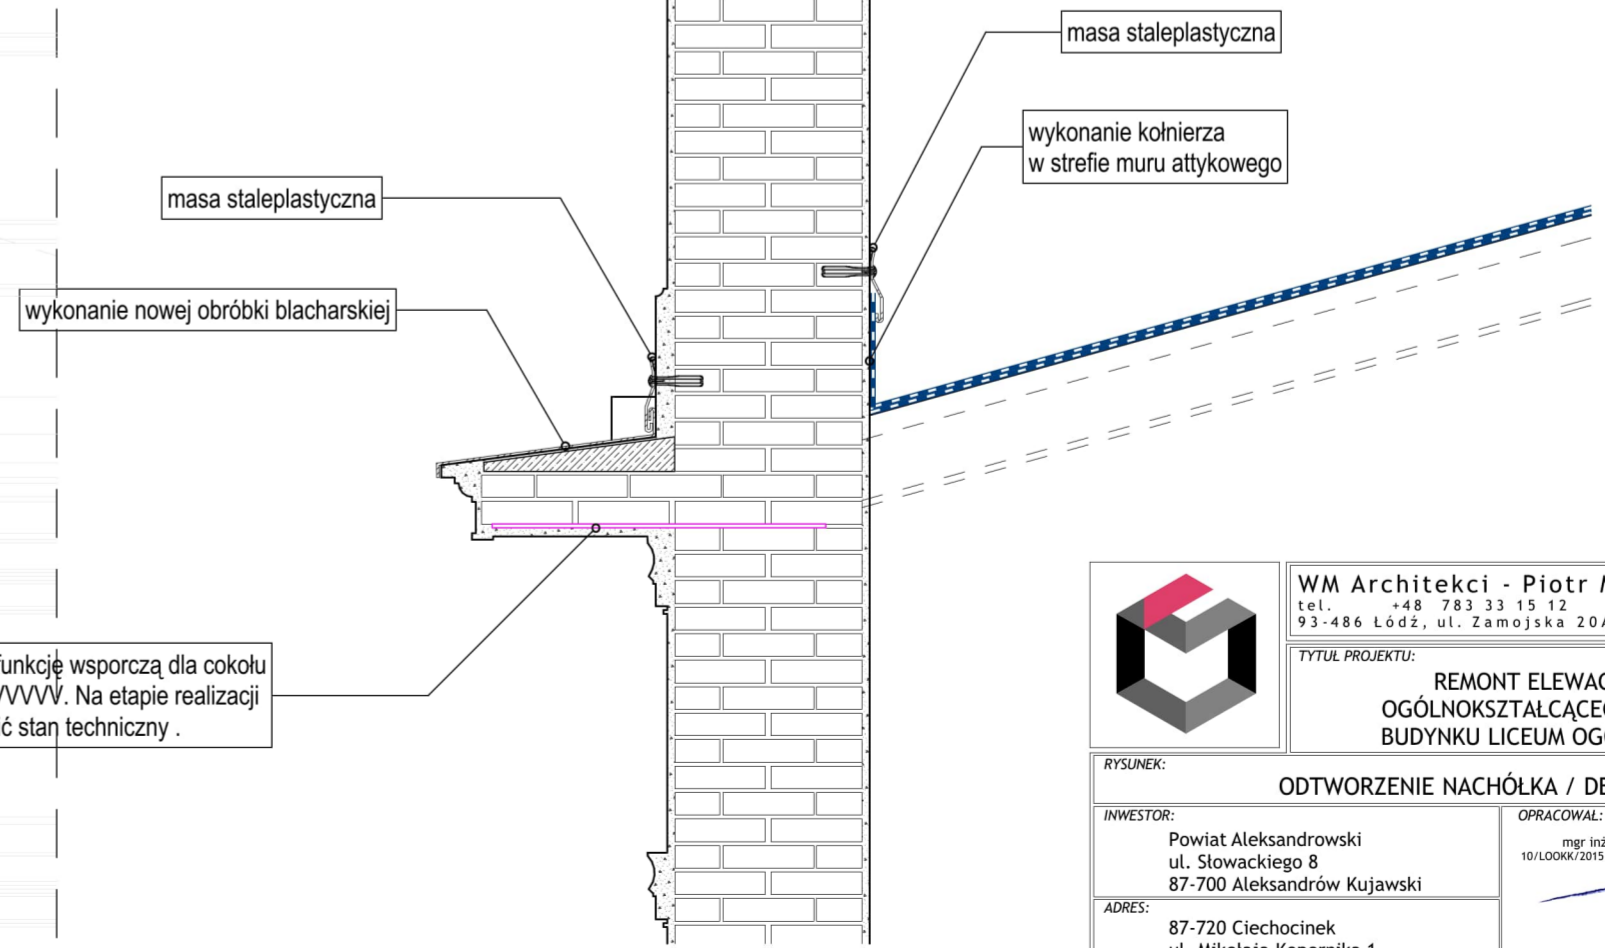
masa staleplastyczna

wykonanie kołnierza w strefie muru attykowego

masa staleplastyczna

wykonanie nowej obróbki blacharskiej

funkcję wsporczą dla cokołu VVVVV. Na etapie realizacji ć stan techniczny .

WM Architekci - Piotr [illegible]
tel. +48 783 33 15 12
93-486 Łódź, ul. Zamojska 20/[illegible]

TYTUŁ PROJEKTU:
REMONT ELEWA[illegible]
OGÓLNOKSZTAŁCĄCE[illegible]
BUDYNKU LICEUM OG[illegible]

RYSUNEK:
ODTWORZENIE NACHÓŁKA / DE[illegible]

INWESTOR:
Powiat Aleksandrowski
ul. Słowackiego 8
87-700 Aleksandrów Kujawski

OPRACOWAŁ:
mgr inż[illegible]
10/LOOKK/2015

ADRES:
87-720 Ciechocinek
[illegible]